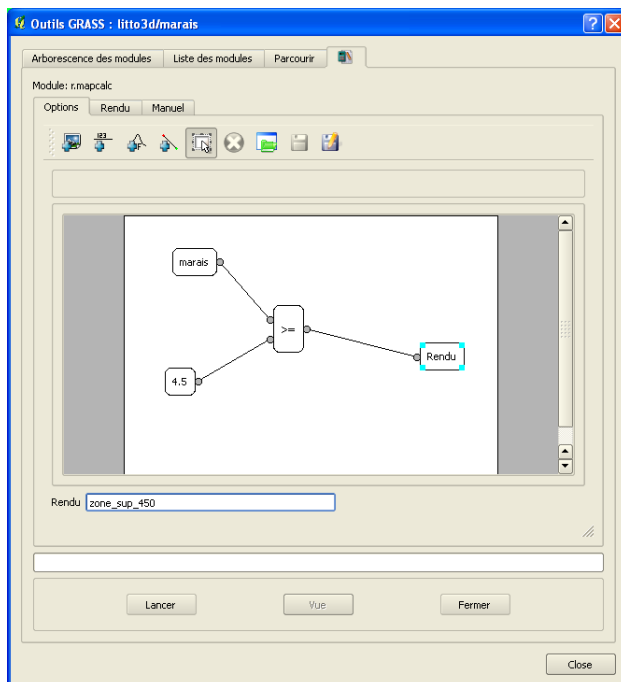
Outils GRASS : litto3d/marais

Arborescence des modules | Liste des modules | Parcourir

Module: r.mapcalc

Options | Rendu | Manuel

123

marais

>=

Rendu

4.5

Rendu zone_sup_450

Lancer | Vue | Fermer

Close